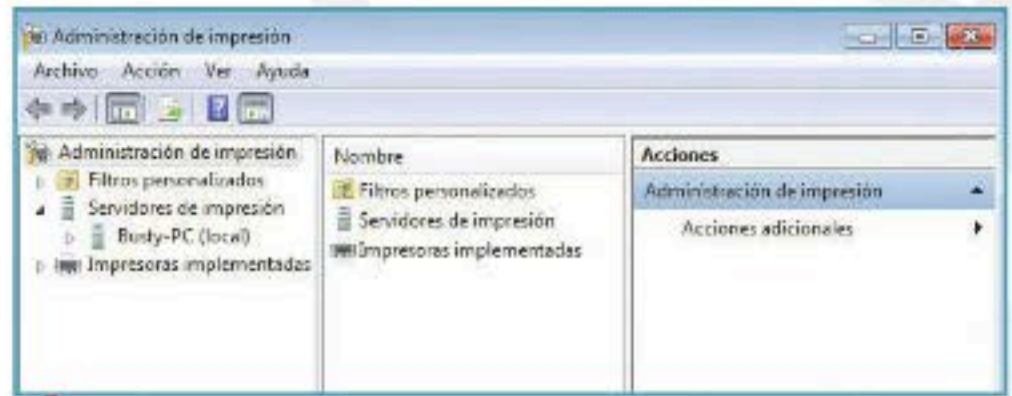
Administración de impresión

Archivo Acción Ver Ayuda

Administración de impresión
Filtros personalizados
Servidores de impresión
Busty-PC (local)
Impresoras implementadas

Nombre
Filtros personalizados
Servidores de impresión
Impresoras implementadas

Acciones
Administración de impresión
Acciones adicionales